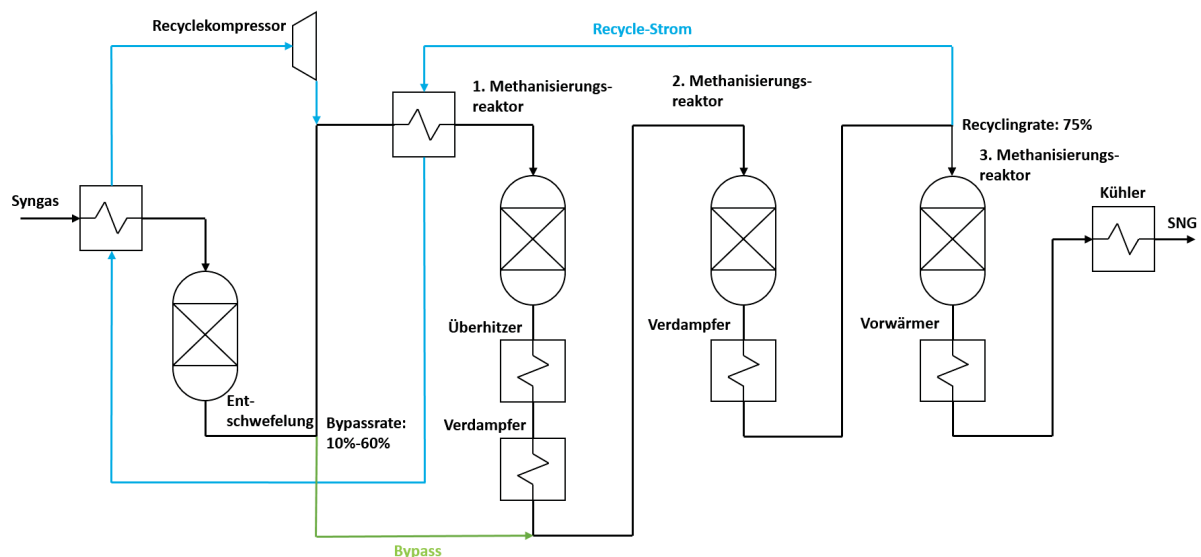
Recyclekompressor

Recycle-Strom

1. Methanisierungsreaktor

2. Methanisierungsreaktor

Recyclingrate: 75%

3. Methanisierungsreaktor

Syngas

Kühler

SNG

Überhitzer

Verdampfer

Vorwärmer

Entschwefelung

Bypassrate: 10%-60%

Verdampfer

Bypass